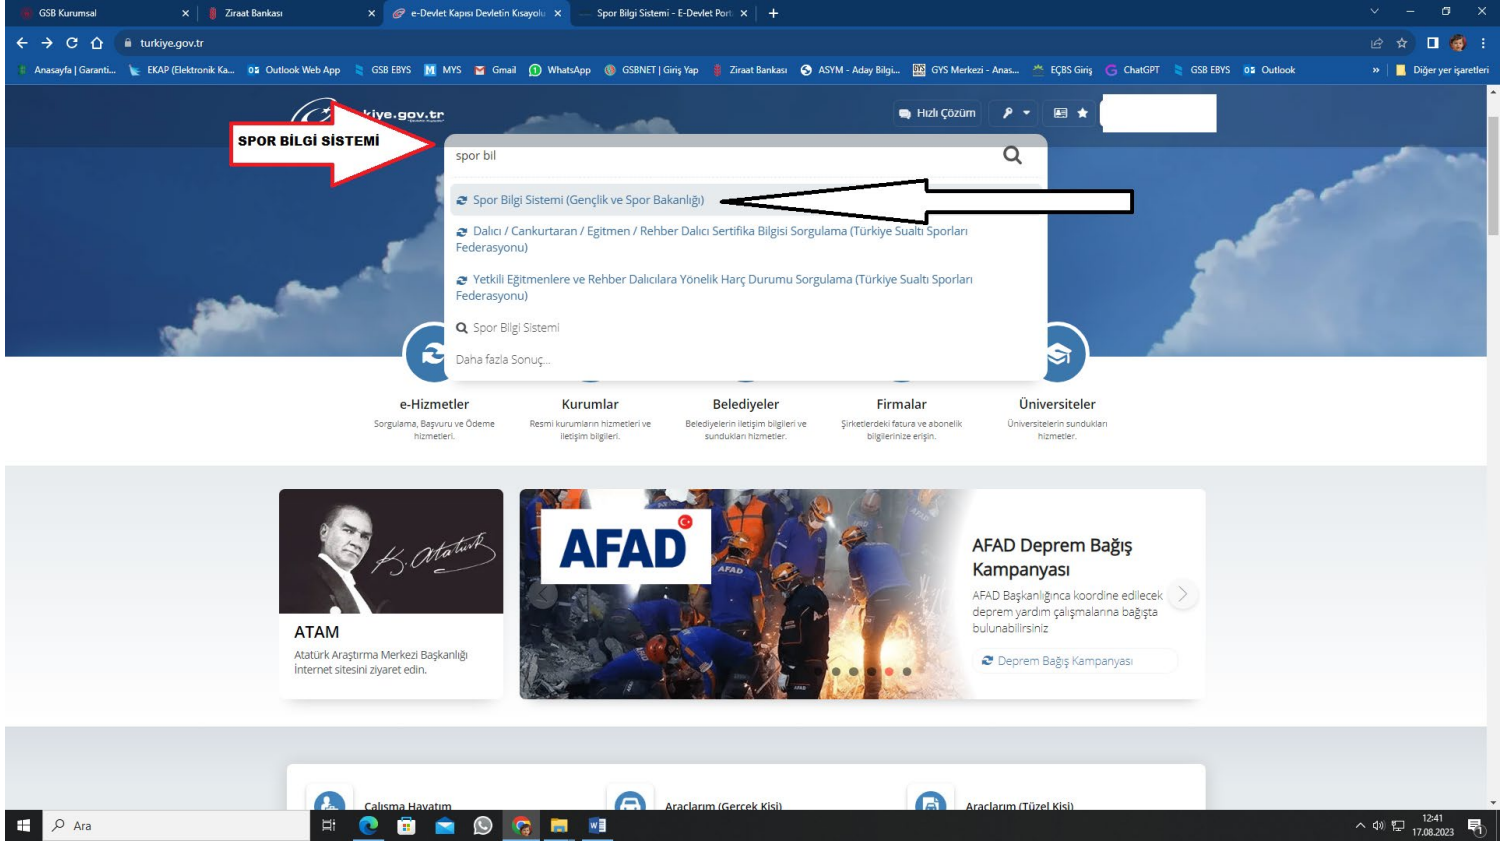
GSB Kurumsal ×
Ziraat Bankası ×
e-Devlet Kapısı Devletin Kısayolu ×
Spor Bilgi Sistemi - E-Devlet Port ×
+

turkiye.gov.tr

Anasayfa | Garanti... EKAP (Elektronik Ka... Outlook Web App GSB EBYS MYS Gmail WhatsApp GSBNET | Giriş Yap Ziraat Bankası ASYM - Aday Bilgi... GYS Merkezi - Anas... EÇBS Giriş ChatGPT GSB EBYS Outlook » Diğer yer işaretleri

kiye.gov.tr

SPOR BİLGİ SİSTEMİ

Hızlı Çözüm

spor bil

Spor Bilgi Sistemi (Gençlik ve Spor Bakanlığı)

Dalıcı / Cankurtaran / Egitmen / Rehber Dalıcı Sertifika Bilgisi Sorgulama (Türkiye Sualtı Sporları Federasyonu)

Yetkili Eğitmenlere ve Rehber Dalıcılara Yönelik Harç Durumu Sorgulama (Türkiye Sualtı Sporları Federasyonu)

Spor Bilgi Sistemi

Daha fazla Sonuç...

e-Hizmetler
Sorgulama, Başvuru ve Ödeme hizmetleri.

Kurumlar
Resmi kurumların hizmetleri ve iletişim bilgileri.

Belediyeler
Belediyelerin iletişim bilgileri ve sundukları hizmetler.

Firmalar
Şirketlerdeki fatura ve abonelik bilgilerinize erişin.

Üniversiteler
Üniversitelerin sundukları hizmetler.

K. Atatürk

ATAM
Atatürk Araştırma Merkezi Başkanlığı İnternet sitesini ziyaret edin.

AFAD

AFAD Deprem Bağış Kampanyası
AFAD Başkanlığınca koordine edilecek deprem yardım çalışmalarına bağışta bulunabilirsiniz

Deprem Bağış Kampanyası

Çalışma Hayatım
Araçlarım (Gerçek Kişi)
Araçlarım (Tüzel Kişi)

Ara

12:41
17.08.2023